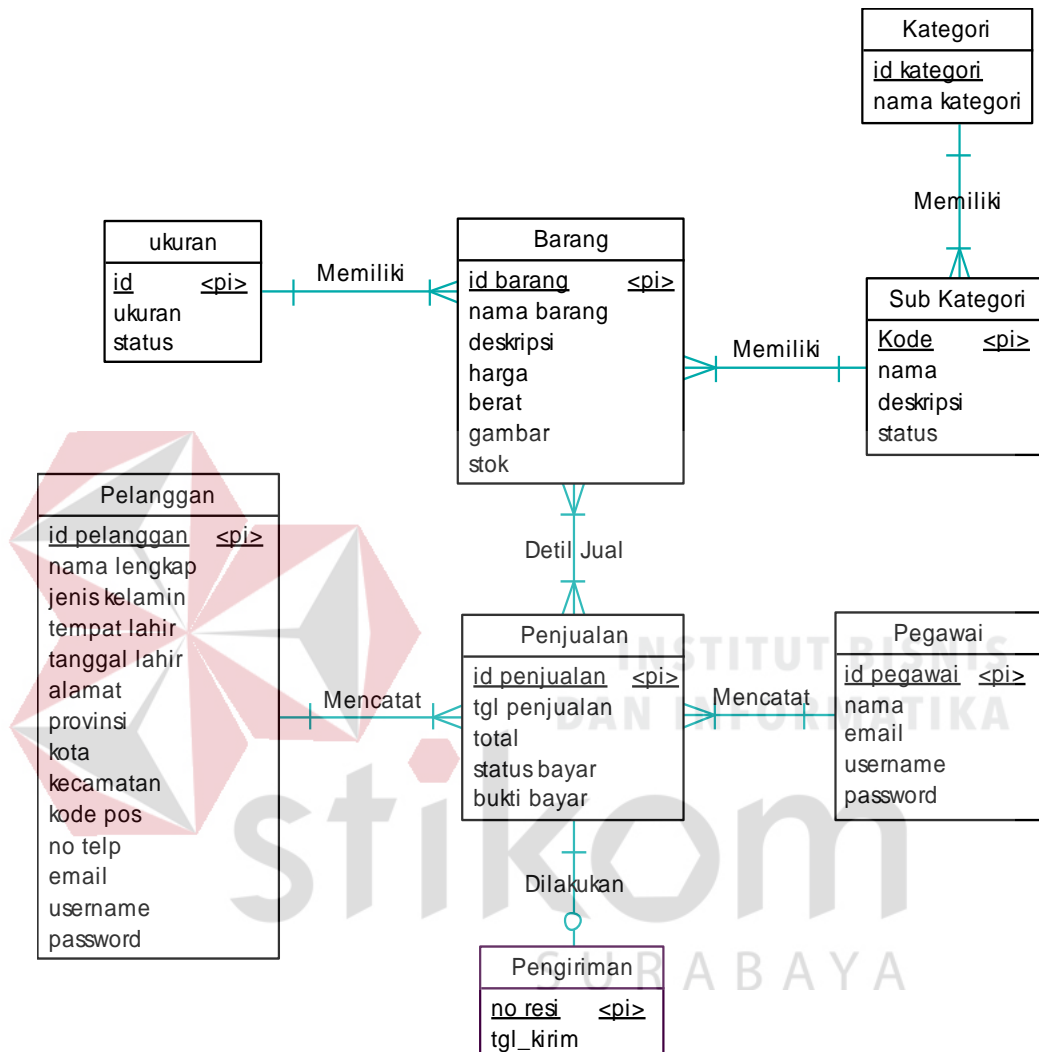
Kategori
id kategori
nama kategori

Memiliki

ukuran
id <pi>
ukuran
status

Memiliki

Barang
id barang <pi>
nama barang
deskripsi
harga
berat
gambar
stok

Memiliki

Sub Kategori
Kode <pi>
nama
deskripsi
status

Pelanggan
id pelanggan <pi>
nama lengkap
jenis kelamin
tempat lahir
tanggal lahir
alamat
provinsi
kota
kecamatan
kode pos
no telp
email
username
password

Detil Jual

Penjualan
id penjualan <pi>
tgl penjualan
total
status bayar
bukti bayar

Mencatat

Mencatat

Pegawai
id pegawai <pi>
nama
email
username
password

INSTITUT BISNIS
DAN INFORMATIKA

stikom

Dilakukan

Pengiriman
no resi <pi>
tgl_kirim

SURABAYA